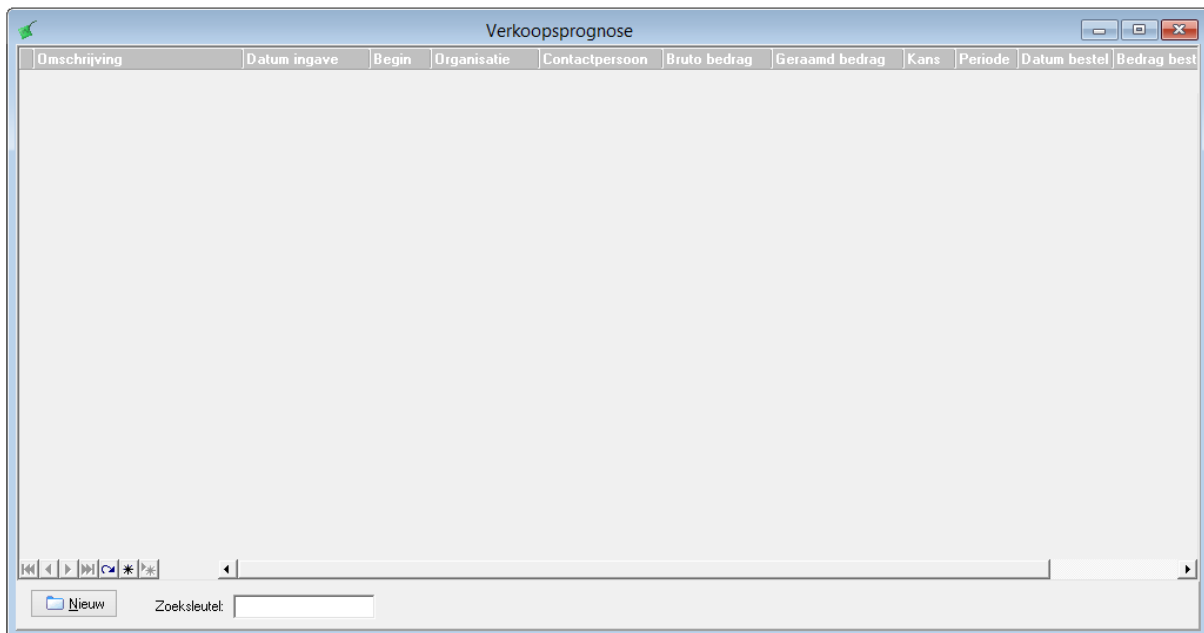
Verkoopsprognose

| Omschrijving | Datum ingave | Begin | Organisatie | Contactpersoon | Bruto bedrag | Geraamd bedrag | Kans | Periode | Datum bestel | Bedrag best |
|---|---|---|---|---|---|---|---|---|---|---|

Nieuw

Zoeksleutel: